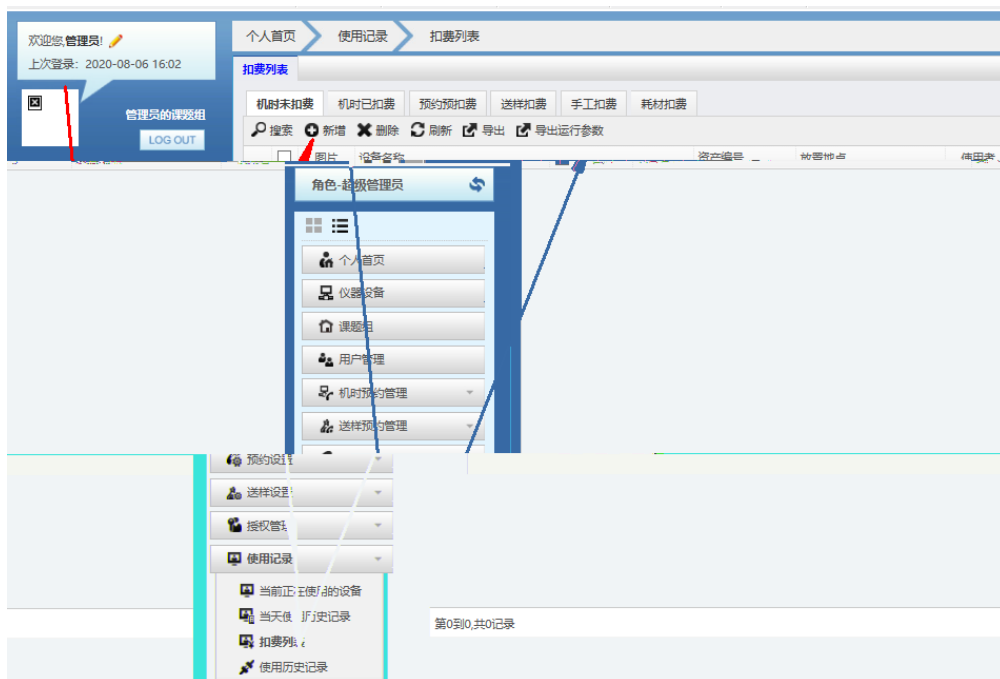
欢迎您,管理员!
上次登录: 2020-08-06 16:02

管理员的课题组
LOG OUT

个人首页
使用记录
扣费列表

扣费列表

机时未扣费
机时已扣费
预约预扣费
送样扣费
手工扣费
耗材扣费

搜索
新增
删除
刷新
导出
导出运行参数

图片
设备名称
资产编号
放置地点
使用者

角色-超级管理员

个人首页
仪器设备
课题组
用户管理
机时预约管理
送样预约管理

预约设
送样设置
授权管理
使用记录

当前正在使用的设备
当天使用历史记录
扣费列表
使用历史记录

第0到0,共0记录